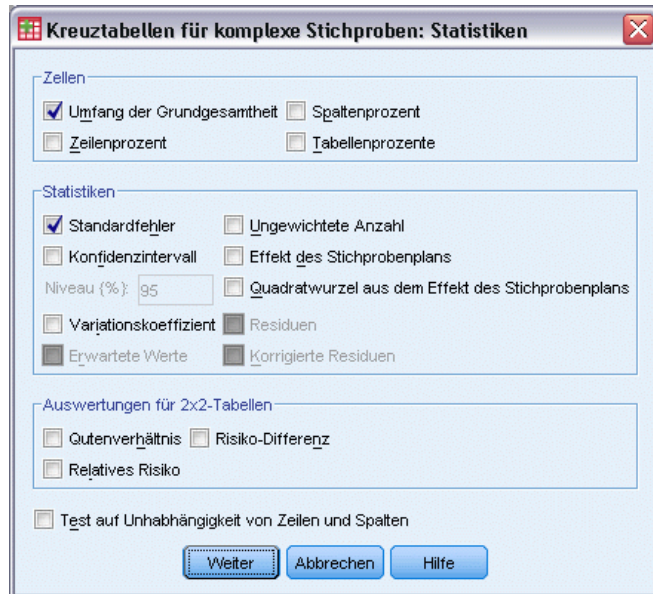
Kreuztabellen für komplexe Stichproben: Statistiken

Zellen

Umfang der Grundgesamtheit
Spaltenprozent
Zeilenprozent
Tabellenprozente

Statistiken

Standardfehler
Ungewichtete Anzahl
Konfidenzintervall
Effekt des Stichprobenplans
Niveau (%): 95
Quadratwurzel aus dem Effekt des Stichprobenplans
Variationskoeffizient
Residuen
Erwartete Werte
Korrigierte Residuen

Auswertungen für 2x2-Tabellen

Qutenverhältnis
Risiko-Differenz
Relatives Risiko

Test auf Unabhängigkeit von Zeilen und Spalten

Weiter
Abbrechen
Hilfe